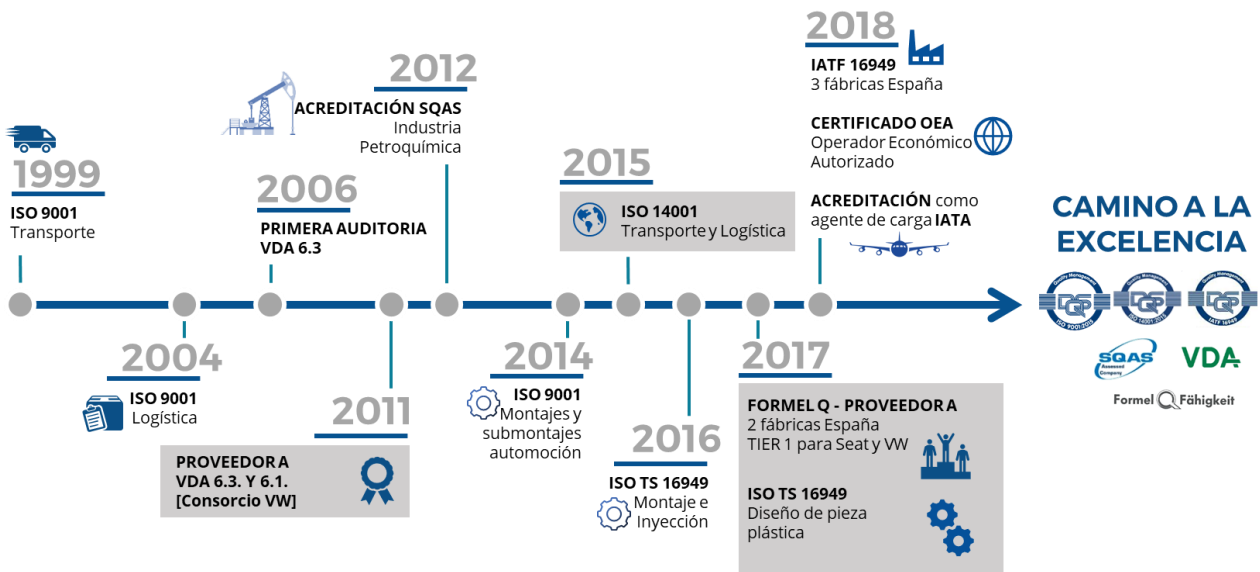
1999
ISO 9001
Transporte

2004
ISO 9001
Logística

2006
PRIMERA AUDITORIA
VDA 6.3

2011
PROVEEDOR A
VDA 6.3. Y 6.1.
[Consorcio VW]

2012
ACREDITACIÓN SQAS
Industria
Petroquímica

2014
ISO 9001
Montajes y submontajes automoción

2015
ISO 14001
Transporte y Logística

2016
ISO TS 16949
Montaje e Inyección

2017
FORMEL Q - PROVEEDOR A
2 fábricas España
TIER 1 para Seat y VW

ISO TS 16949
Diseño de pieza plástica

2018
IATF 16949
3 fábricas España

CERTIFICADO OEA
Operador Económico Autorizado

ACREDITACIÓN como agente de carga IATA

CAMINO A LA EXCELENCIA

DQS ISO 9001:2015
DQS ISO 14001:2015
DQS IATF 16949

SQAS
VDA
Formel Q Fähigkeit